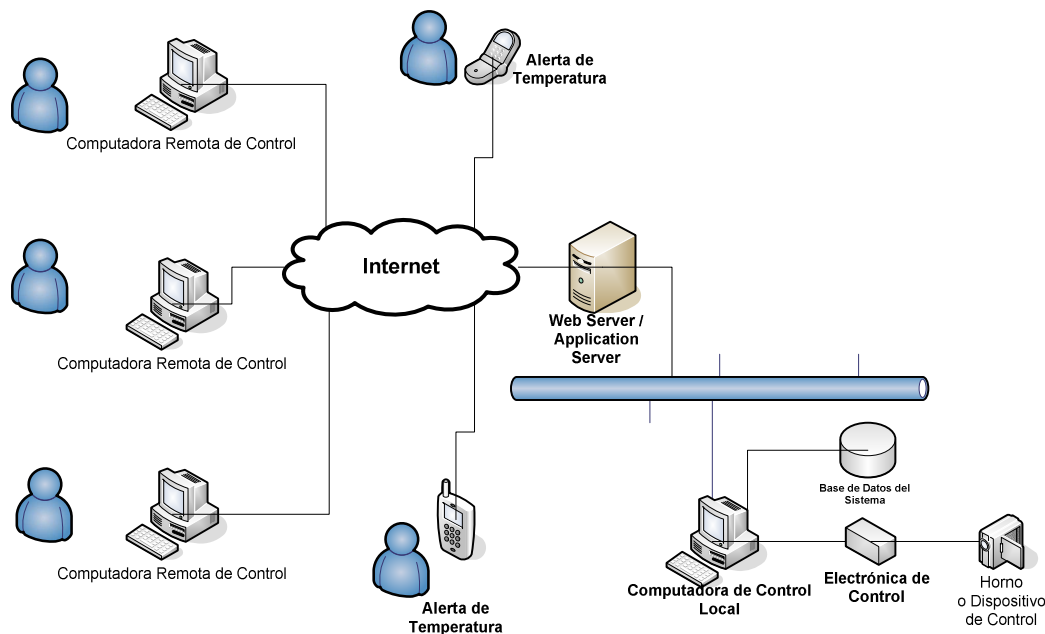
Alerta de Temperatura

Computadora Remota de Control

Internet

Web Server / Application Server

Computadora Remota de Control

Base de Datos del Sistema

Computadora Remota de Control

Computadora de Control Local

Electrónica de Control

Horno o Dispositivo de Control

Alerta de Temperatura